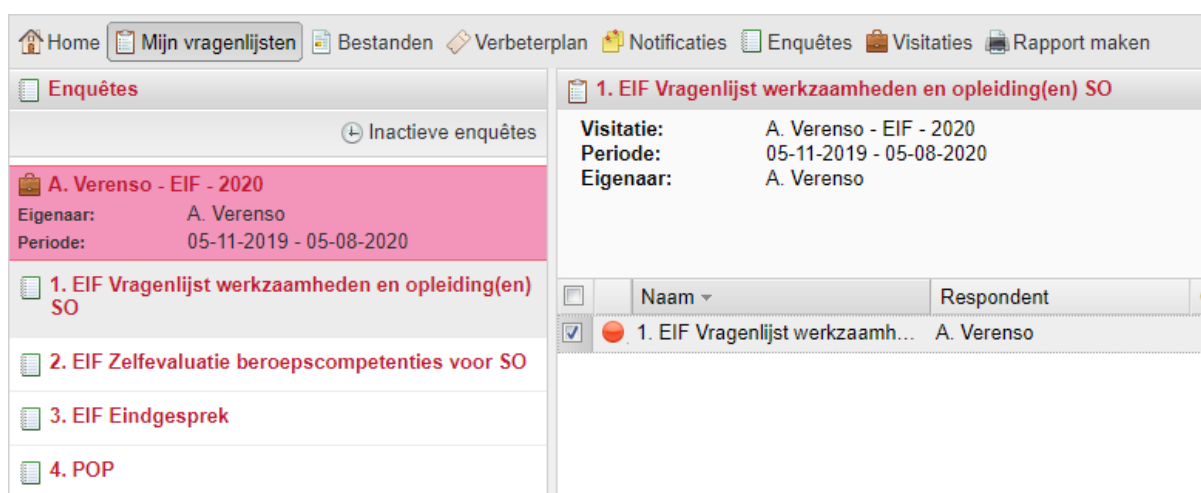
Home Mijn vragenlijsten Bestanden Verbeterplan Notificaties Enquêtes Visitaties Rapport maken

Enquêtes

Inactieve enquêtes

A. Verenso - EIF - 2020
Eigenaar: A. Verenso
Periode: 05-11-2019 - 05-08-2020

1. EIF Vragenlijst werkzaamheden en opleiding(en) SO

2. EIF Zelfevaluatie beroepscompetenties voor SO

3. EIF Eindgesprek

4. POP

1. EIF Vragenlijst werkzaamheden en opleiding(en) SO

Visitatie: A. Verenso - EIF - 2020
Periode: 05-11-2019 - 05-08-2020
Eigenaar: A. Verenso

| | | Naam | Respondent |
|---|---|---|---|
| | | 1. EIF Vragenlijst werkzaamh... | A. Verenso |